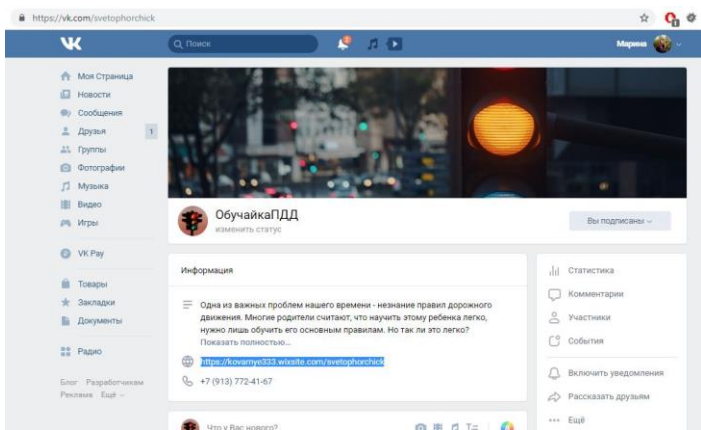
https://vk.com/svetophorchick

Q Поиск

Марина

Моя Страница
Новости
Сообщения
Друзья 1
Группы
Фотографии
Музыка
Видео
Игры

VK Pay

Товары
Закладки
Документы

Радио

Блог Разработчикам
Реклама Ещё

ОбучайкаПДД
изменить статус

Вы подписаны

Информация

Одна из важных проблем нашего времени - незнание правил дорожного движения. Многие родители считают, что научить этому ребенка легко, нужно лишь обучить его основным правилам. Но так ли это легко?
Показать полностью...

https://kovarnye333.wixsite.com/svetophorchick

+7 (913) 772-41-67

Что у Вас нового?

Статистика
Комментарии
Участники
События

Включить уведомления
Рассказать друзьям
Ещё